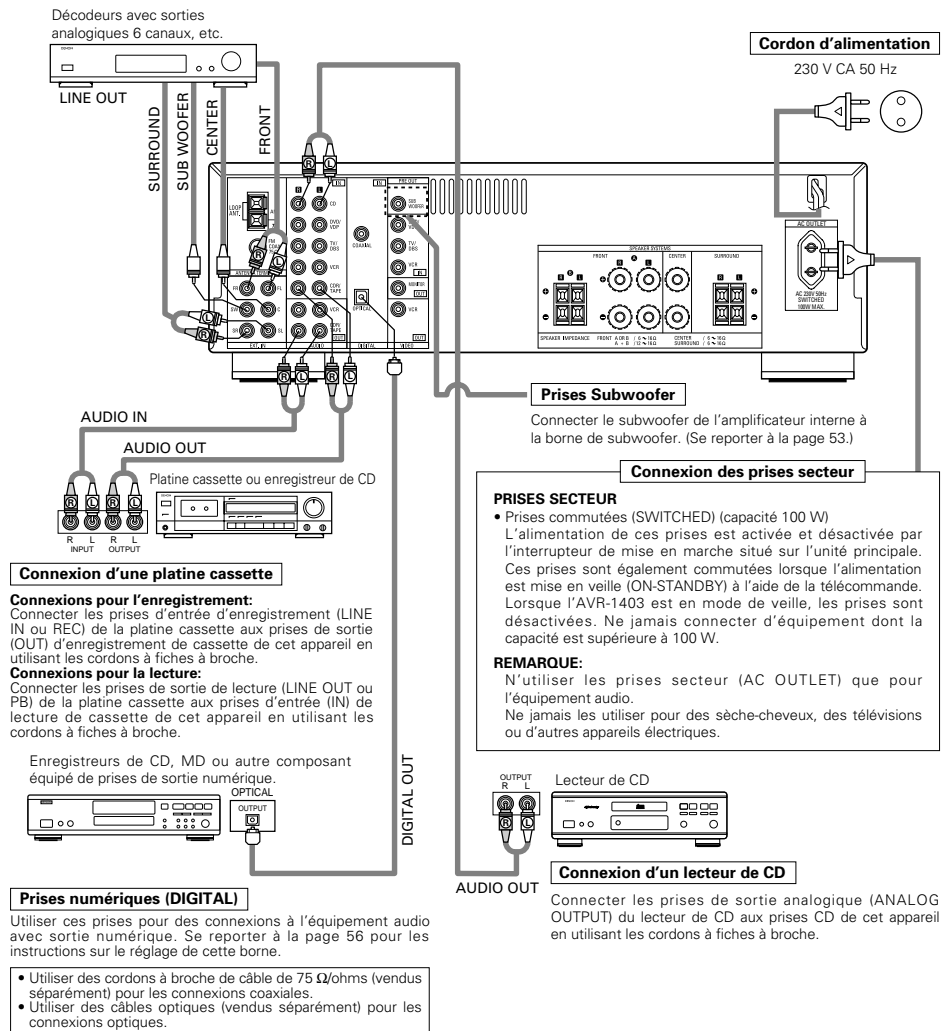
Décodeurs avec sorties analogiques 6 canaux, etc.

LINE OUT

SURROUND
SUB WOOFER
CENTER
FRONT

Cordon d'alimentation

230 V CA 50 Hz

AC OUTLET

AC 230V 50Hz SWITCHED 100W MAX.

SPEAKER SYSTEMS
FRONT
CENTER
SURROUND

SPEAKER IMPEDANCE

Prises Subwoofer

Connecter le subwoofer de l'amplificateur interne à la borne de subwoofer. (Se reporter à la page 53.)

AUDIO IN

AUDIO OUT

Platine cassette ou enregistreur de CD

R L INPUT
R L OUTPUT

Connexion des prises secteur

PRISES SECTEUR
• Prises commutées (SWITCHED) (capacité 100 W)
L'alimentation de ces prises est activée et désactivée par l'interrupteur de mise en marche situé sur l'unité principale. Ces prises sont également commutées lorsque l'alimentation est mise en veille (ON-STANDBY) à l'aide de la télécommande. Lorsque l'AVR-1403 est en mode de veille, les prises sont désactivées. Ne jamais connecter d'équipement dont la capacité est supérieure à 100 W.

REMARQUE:
N'utiliser les prises secteur (AC OUTLET) que pour l'équipement audio.
Ne jamais les utiliser pour des sèche-cheveux, des télévisions ou d'autres appareils électriques.

Connexion d'une platine cassette

Connexions pour l'enregistrement:
Connecter les prises d'entrée d'enregistrement (LINE IN ou REC) de la platine cassette aux prises de sortie (OUT) d'enregistrement de cassette de cet appareil en utilisant les cordons à fiches à broche.
Connexions pour la lecture:
Connecter les prises de sortie de lecture (LINE OUT ou PB) de la platine cassette aux prises d'entrée (IN) de lecture de cassette de cet appareil en utilisant les cordons à fiches à broche.

Enregistreurs de CD, MD ou autre composant équipé de prises de sortie numérique.

OPTICAL
OUTPUT

DIGITAL OUT

OUTPUT
R L

Lecteur de CD

AUDIO OUT

Connexion d'un lecteur de CD

Connecter les prises de sortie analogique (ANALOG OUTPUT) du lecteur de CD aux prises CD de cet appareil en utilisant les cordons à fiches à broche.

Prises numériques (DIGITAL)

Utiliser ces prises pour des connexions à l'équipement audio avec sortie numérique. Se reporter à la page 56 pour les instructions sur le réglage de cette borne.

• Utiliser des cordons à broche de câble de 75 Ω/ohms (vendus séparément) pour les connexions coaxiales.
• Utiliser des câbles optiques (vendus séparément) pour les connexions optiques.